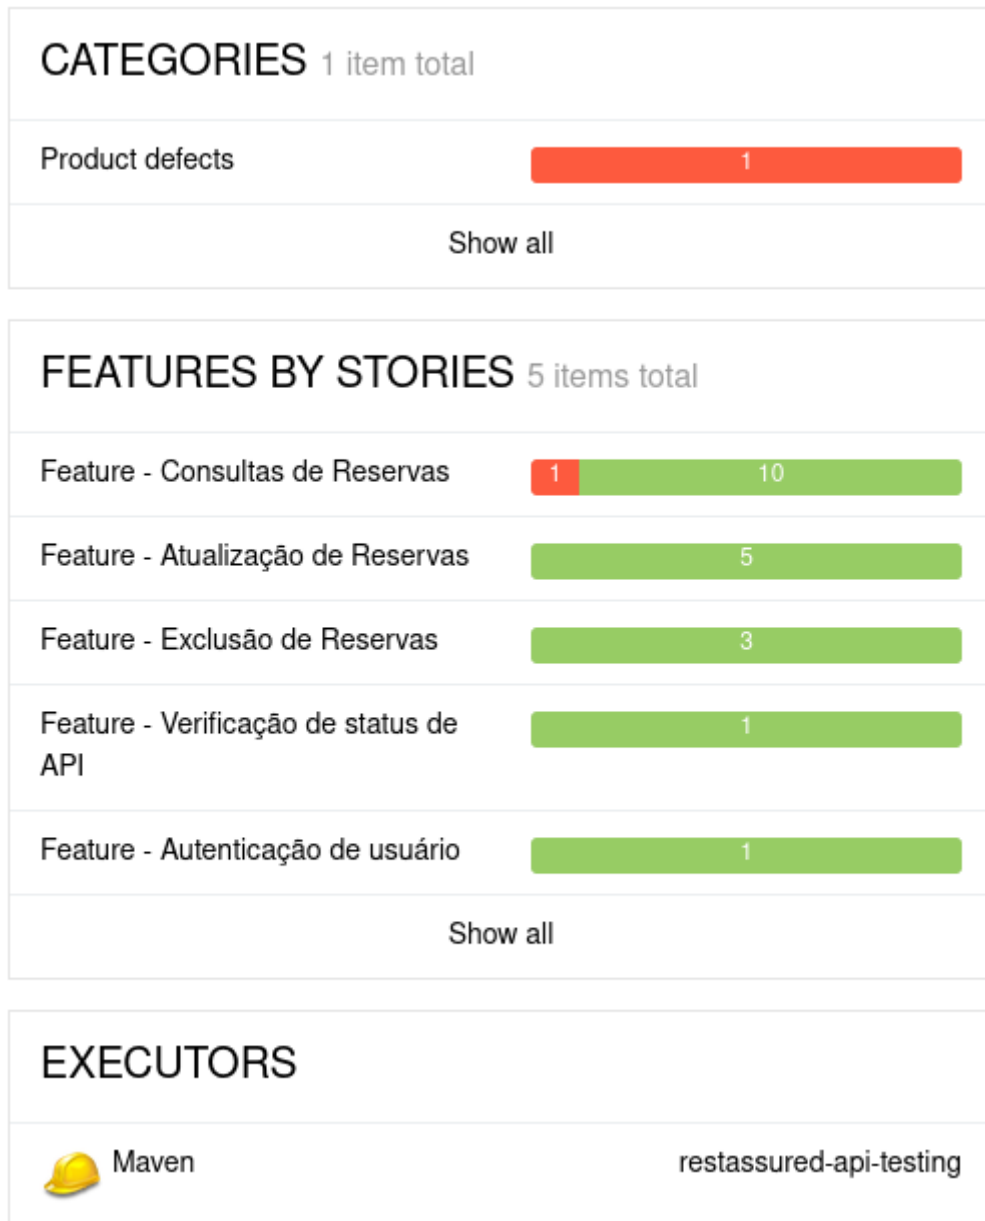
CATEGORIES 1 item total

Product defects 1

Show all

FEATURES BY STORIES 5 items total

Feature - Consultas de Reservas 1 10

Feature - Atualização de Reservas 5

Feature - Exclusão de Reservas 3

Feature - Verificação de status de API 1

Feature - Autenticação de usuário 1

Show all

EXECUTORS

Maven restassured-api-testing